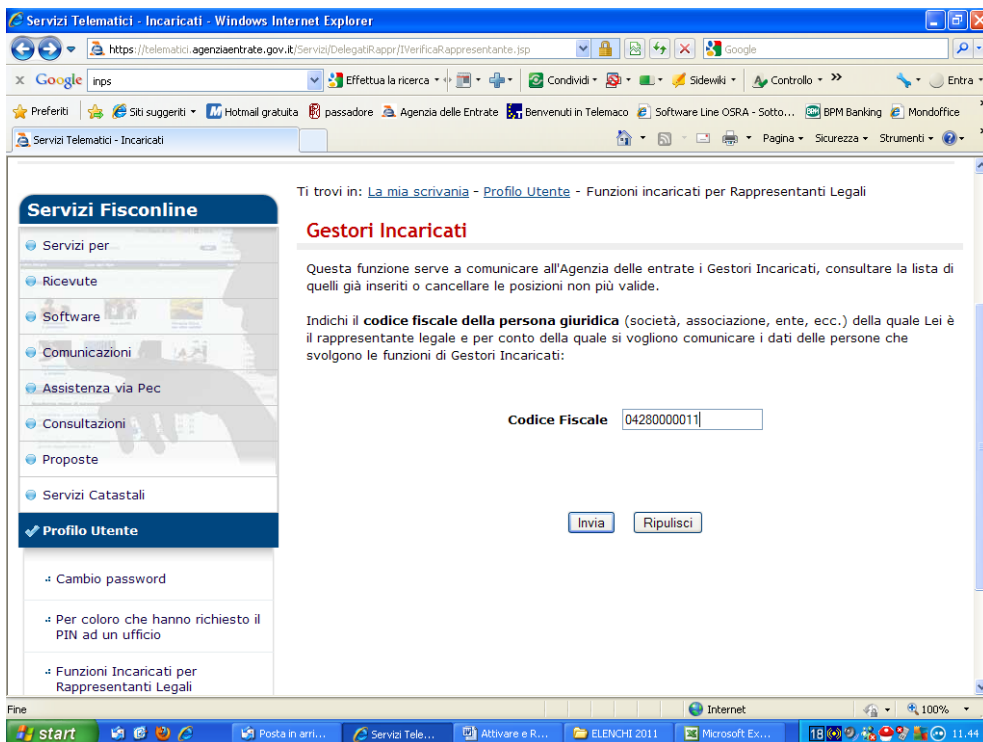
Servizi Telematici - Incaricati - Windows Internet Explorer

https://telematici.agenziaentrate.gov.it/Servizi/DelegatiRappr/IVerificaRappresentante.jsp

Google

Google inps

Effettua la ricerca · Condividi · Sidewiki · Controllo · » Entra

Preferiti · Siti suggeriti · Hotmail gratuita · passadore · Agenzia delle Entrate · Benvenuti in Telemaco · Software Line OSRA - Sotto... · BPM Banking · Mondoffice

Servizi Telematici - Incaricati

Pagina · Sicurezza · Strumenti ·

Servizi Fisconline

Servizi per

Ricevute

Software

Comunicazioni

Assistenza via Pec

Consultazioni

Proposte

Servizi Catastali

Profilo Utente

Cambio password

Per coloro che hanno richiesto il PIN ad un ufficio

Funzioni Incaricati per Rappresentanti Legali

Ti trovi in: La mia scrivania - Profilo Utente - Funzioni incaricati per Rappresentanti Legali

Gestori Incaricati

Questa funzione serve a comunicare all'Agenzia delle entrate i Gestori Incaricati, consultare la lista di quelli già inseriti o cancellare le posizioni non più valide.

Indichi il codice fiscale della persona giuridica (società, associazione, ente, ecc.) della quale Lei è il rappresentante legale e per conto della quale si vogliono comunicare i dati delle persone che svolgono le funzioni di Gestori Incaricati:

Codice Fiscale 04280000011

Invia Ripulisci

Fine

Internet

100%

start

Posta in arri...

Servizi Tele...

Attivare e R...

ELENCHI 2011

Microsoft Ex...

11.44